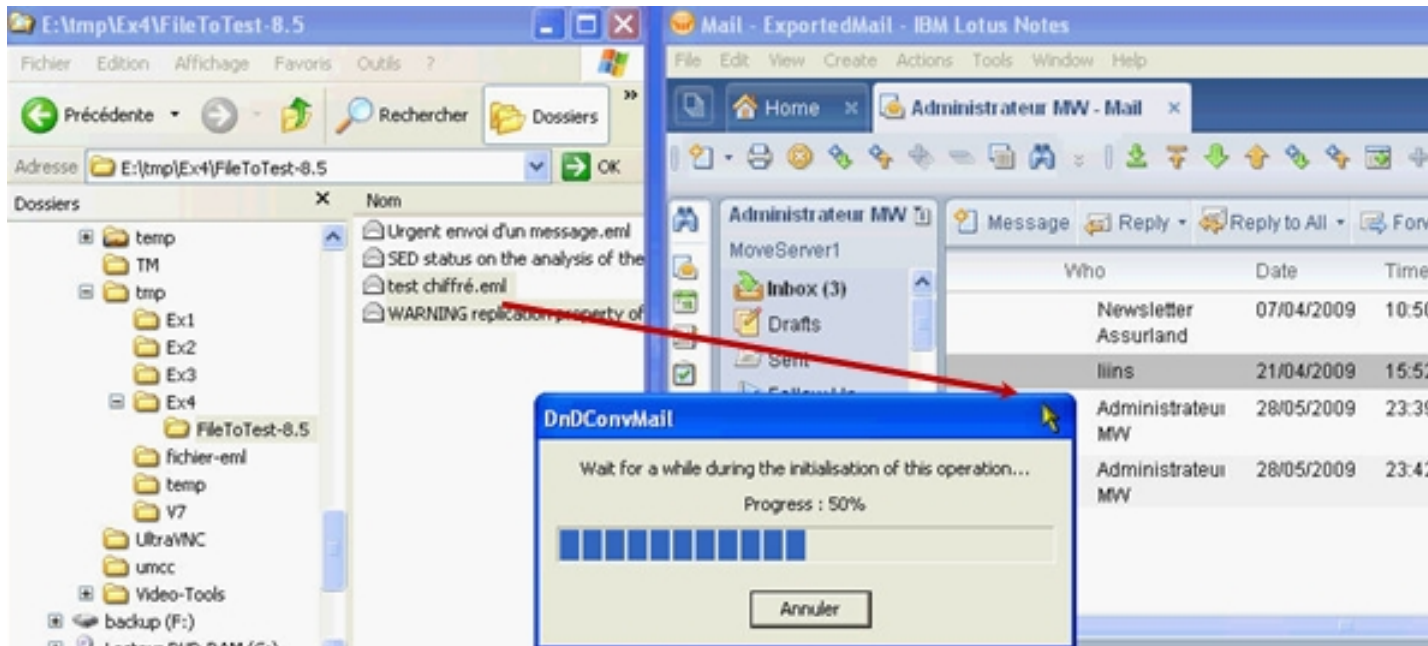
E:\tmp\Ex4\FileToTest-8.5

Fichier Edition Affichage Favoris Outils ?

Précédente Rechercher Dossiers

Adresse E:\tmp\Ex4\FileToTest-8.5 OK

Dossiers

temp
TM
tmp
Ex1
Ex2
Ex3
Ex4
FileToTest-8.5
fichier-eml
temp
V7
UltraVNC
umcc
Video-Tools
backup (F:)
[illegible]

Nom

Urgent envoi d'un message.eml
SED status on the analysis of the
test chiffré.eml
WARNING replication property of

Mail - ExportedMail - IBM Lotus Notes

File Edit View Create Actions Tools Window Help

Home Administrateur MW - Mail

Administrateur MW
MoveServer1
Inbox (3)
Drafts
Sent

Message Reply Reply to All For

| Who | Date | Time |
|---|---|---|
| Newsletter Assurland | 07/04/2009 | 10:5 |
| liins | 21/04/2009 | 15:52 |
| Administrateu MW | 28/05/2009 | 23:3 |
| Administrateu MW | 28/05/2009 | 23:42 |

DnDConvMail

Wait for a while during the initialisation of this operation...

Progress : 50%

Annuler